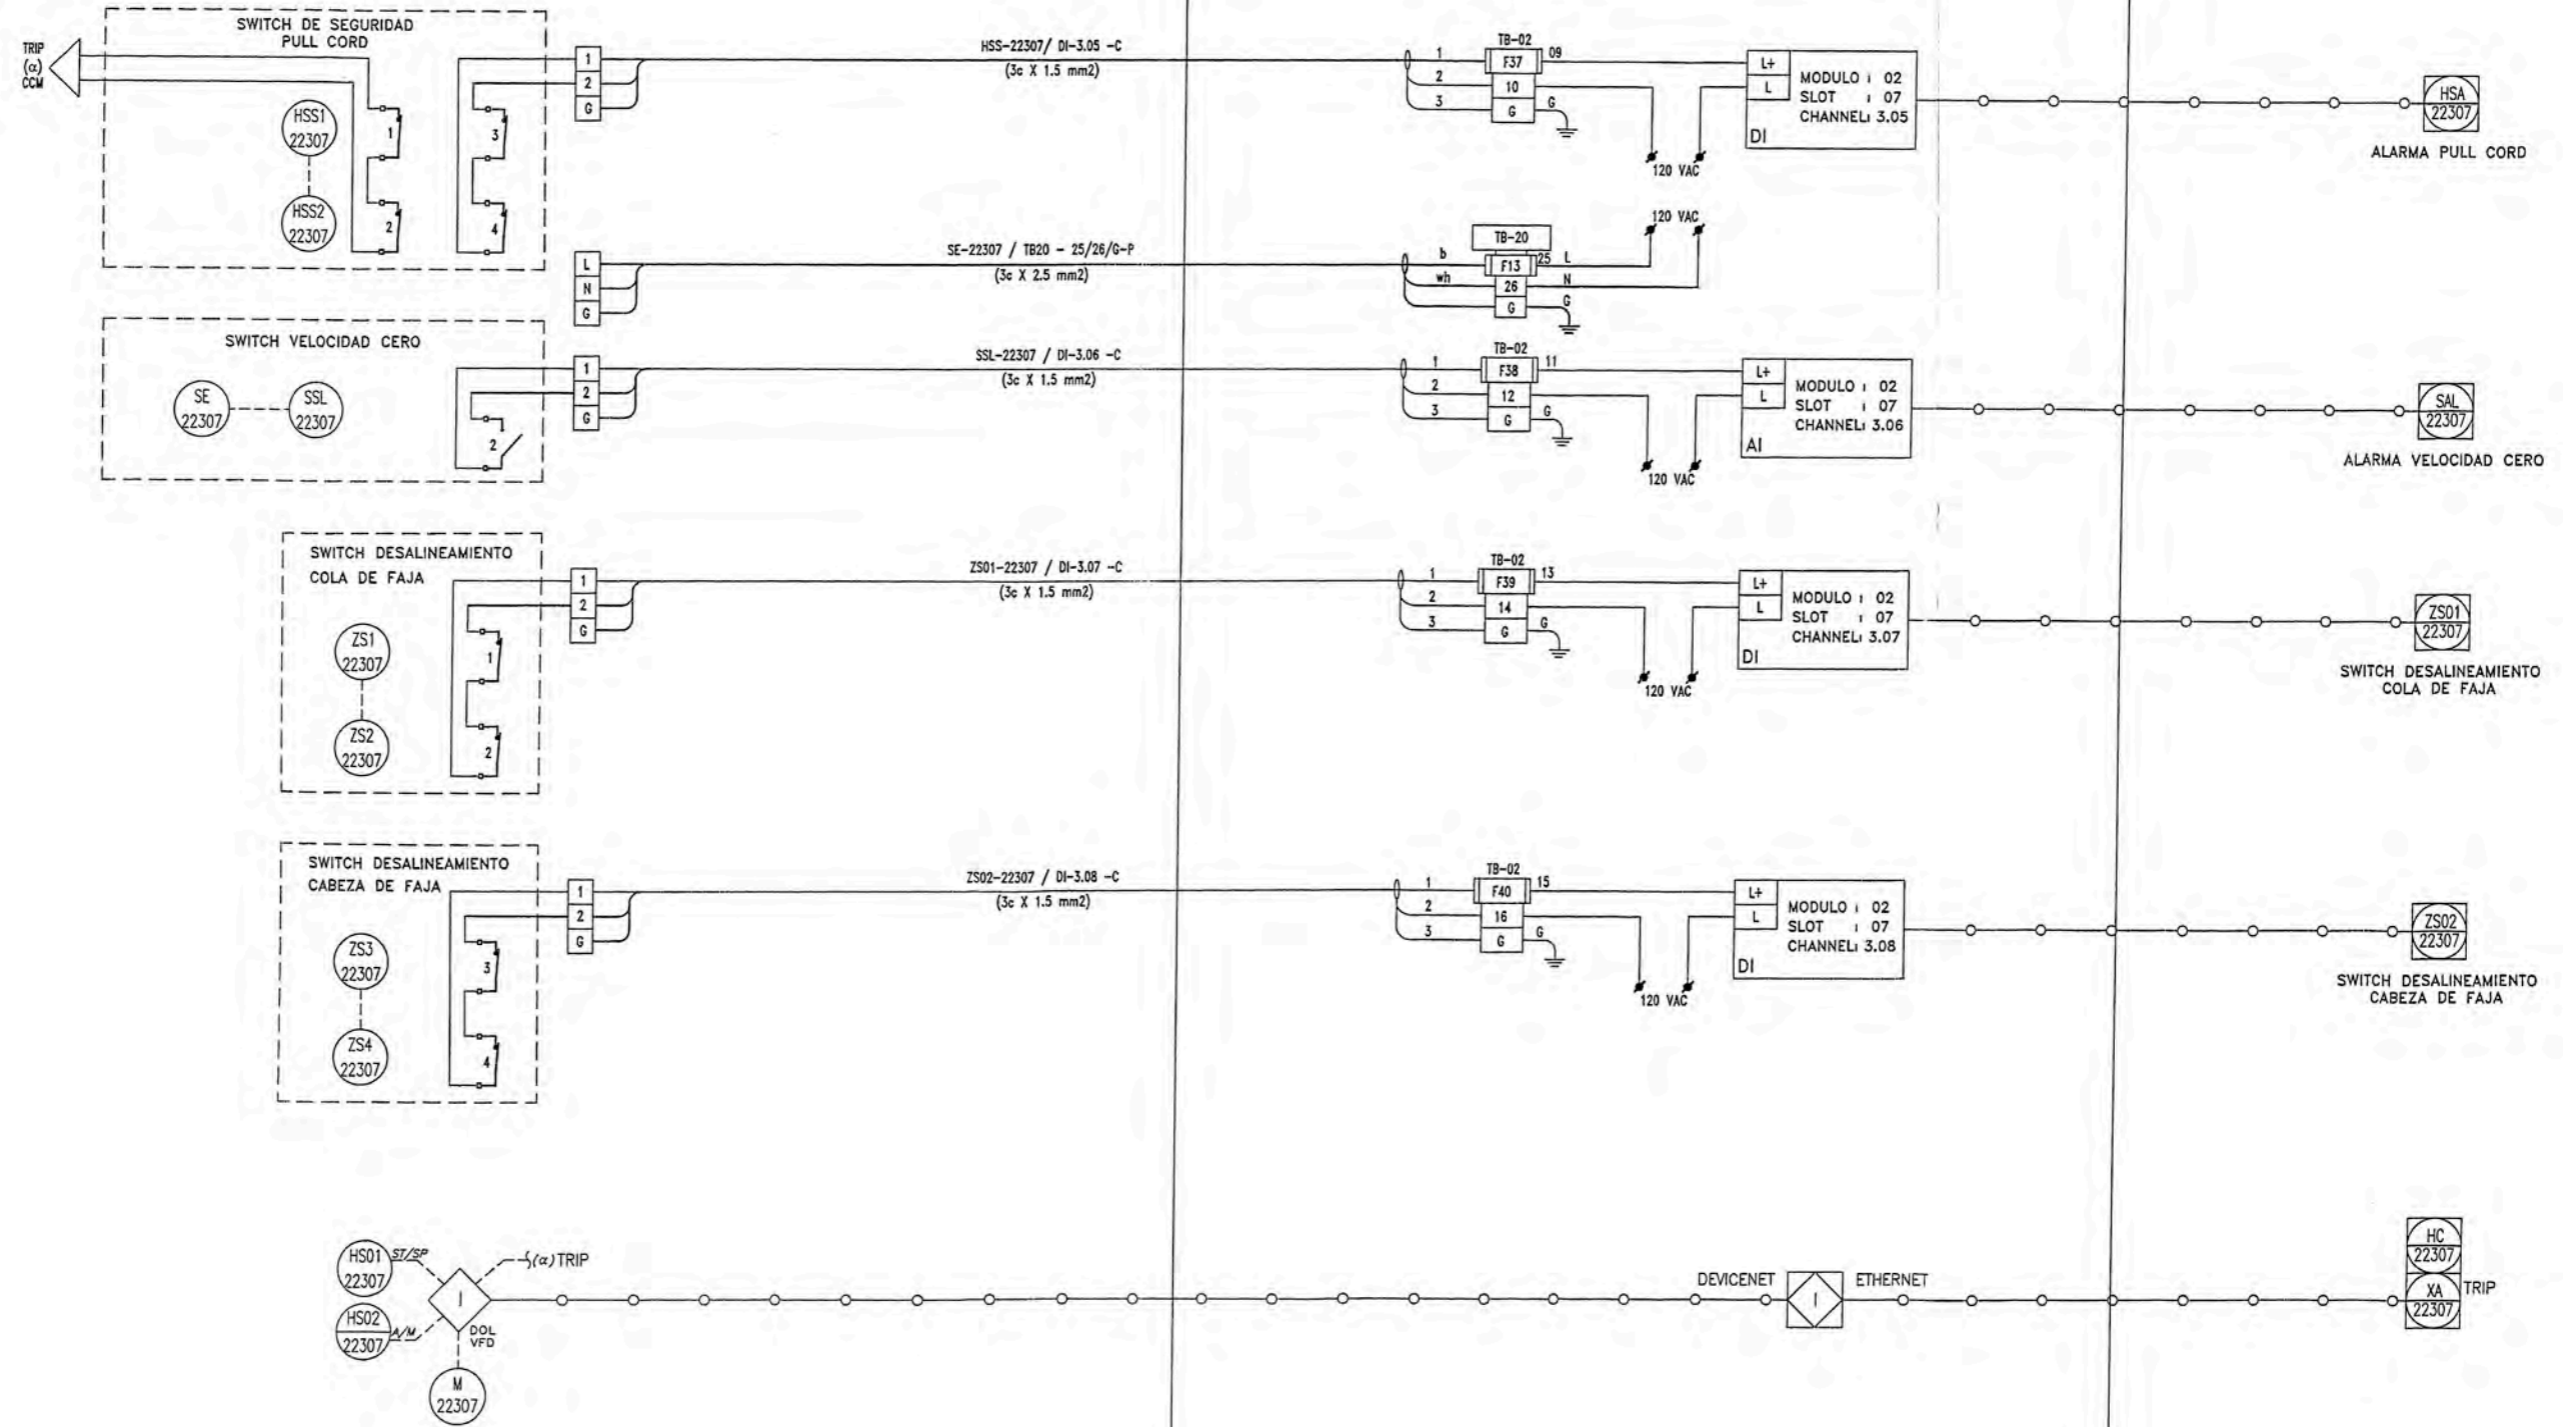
TRIP
(α)
CCM

SWITCH DE SEGURIDAD
PULL CORD

HSS1
22307

HSS2
22307

1
2
3
4

1
2
G

HSS-22307/ DI-3.05 -C
(3c X 1.5 mm2)

1
2
3

TB-02
F37
09
10
G
G

120 VAC

L+
L
MODULO : 02
SLOT : 07
CHANNEL: 3.05
DI

HSA
22307
ALARMA PULL CORD

L
N
G

SE-22307 / TB20 - 25/26/G-P
(3c X 2.5 mm2)

b
wh

TB-20
F13
25
L
26
N
G
G

120 VAC

SWITCH VELOCIDAD CERO

SE
22307

SSL
22307

2

1
2
G

SSL-22307 / DI-3.06 -C
(3c X 1.5 mm2)

1
2
3

TB-02
F38
11
12
G
G

120 VAC

L+
L
MODULO : 02
SLOT : 07
CHANNEL: 3.06
AI

SAL
22307
ALARMA VELOCIDAD CERO

SWITCH DESALINEAMIENTO
COLA DE FAJA

ZS1
22307

ZS2
22307

1
2

1
2
G

ZS01-22307 / DI-3.07 -C
(3c X 1.5 mm2)

1
2
3

TB-02
F39
13
14
G
G

120 VAC

L+
L
MODULO : 02
SLOT : 07
CHANNEL: 3.07
DI

ZS01
22307
SWITCH DESALINEAMIENTO
COLA DE FAJA

SWITCH DESALINEAMIENTO
CABEZA DE FAJA

ZS3
22307

ZS4
22307

3
4

1
2
G

ZS02-22307 / DI-3.08 -C
(3c X 1.5 mm2)

1
2
3

TB-02
F40
15
16
G
G

120 VAC

L+
L
MODULO : 02
SLOT : 07
CHANNEL: 3.08
DI

ZS02
22307
SWITCH DESALINEAMIENTO
CABEZA DE FAJA

HS01
22307
ST/SP

HS02
22307
A/M

I
(α) TRIP
DOL
VFD

M
22307

DEVICENET
I
ETHERNET

HC
22307
XA
22307
TRIP